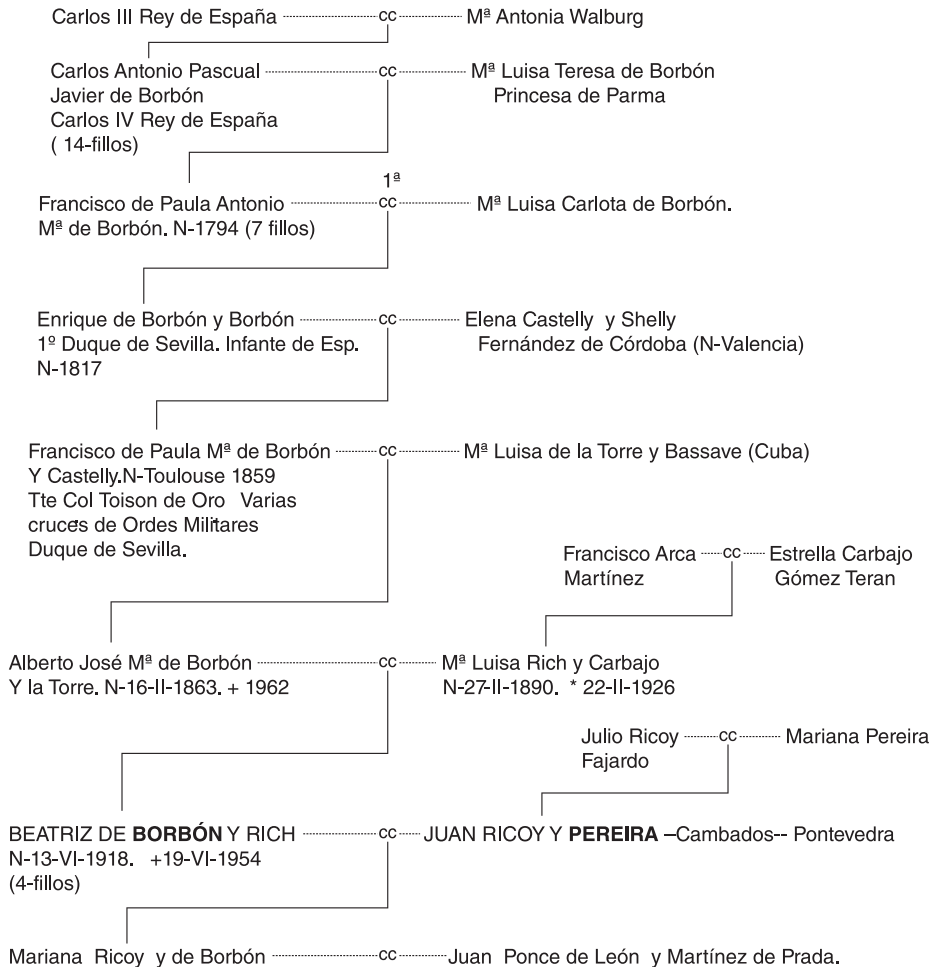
Carlos III Rey de España cc Mª Antonia Walburg

Carlos Antonio Pascual Javier de Borbón Carlos IV Rey de España ( 14-fillos) cc Mª Luisa Teresa de Borbón Princesa de Parma

Francisco de Paula Antonio Mª de Borbón. N-1794 (7 fillos) 1ª cc Mª Luisa Carlota de Borbón.

Enrique de Borbón y Borbón 1º Duque de Sevilla. Infante de Esp. N-1817 cc Elena Castelly y Shelly Fernández de Córdoba (N-Valencia)

Francisco de Paula Mª de Borbón Y Castelly.N-Toulouse 1859 Tte Col Toison de Oro Varias cruces de Ordes Militares Duque de Sevilla. cc Mª Luisa de la Torre y Bassave (Cuba)

Francisco Arca Martínez cc Estrella Carbajo Gómez Teran

Alberto José Mª de Borbón Y la Torre. N-16-II-1863. + 1962 cc Mª Luisa Rich y Carbajo N-27-II-1890. * 22-II-1926

Julio Ricoy Fajardo cc Mariana Pereira

BEATRIZ DE BORBÓN Y RICH N-13-VI-1918. +19-VI-1954 (4-fillos) cc JUAN RICOY Y PEREIRA –Cambados-- Pontevedra

Mariana Ricoy y de Borbón cc Juan Ponce de León y Martínez de Prada.